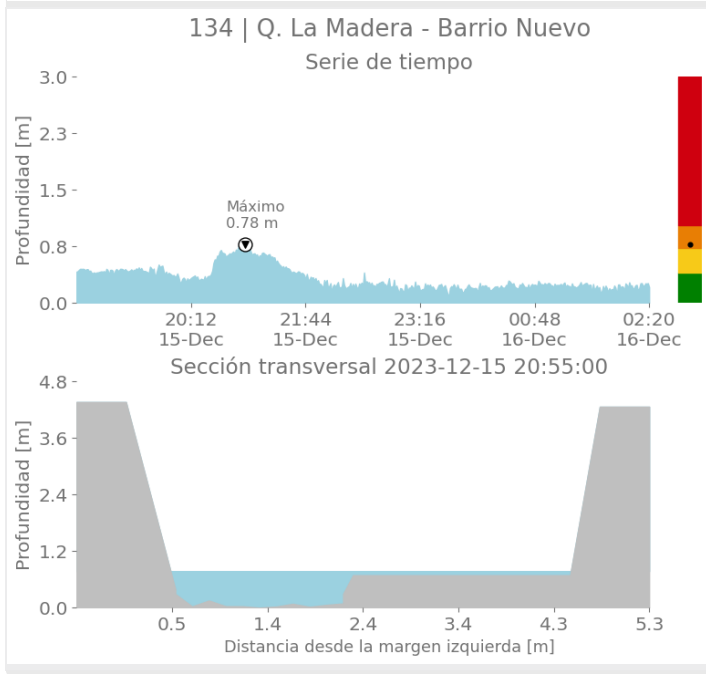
134 | Q. La Madera - Barrio Nuevo

Serie de tiempo

Profundidad [m]

3.0
2.3
1.5
0.8
0.0

Máximo
0.78 m

20:12
15-Dec
21:44
15-Dec
23:16
15-Dec
00:48
16-Dec
02:20
16-Dec

Sección transversal 2023-12-15 20:55:00

Profundidad [m]

4.8
3.6
2.4
1.2
0.0

0.5
1.4
2.4
3.4
4.3
5.3

Distancia desde la margen izquierda [m]